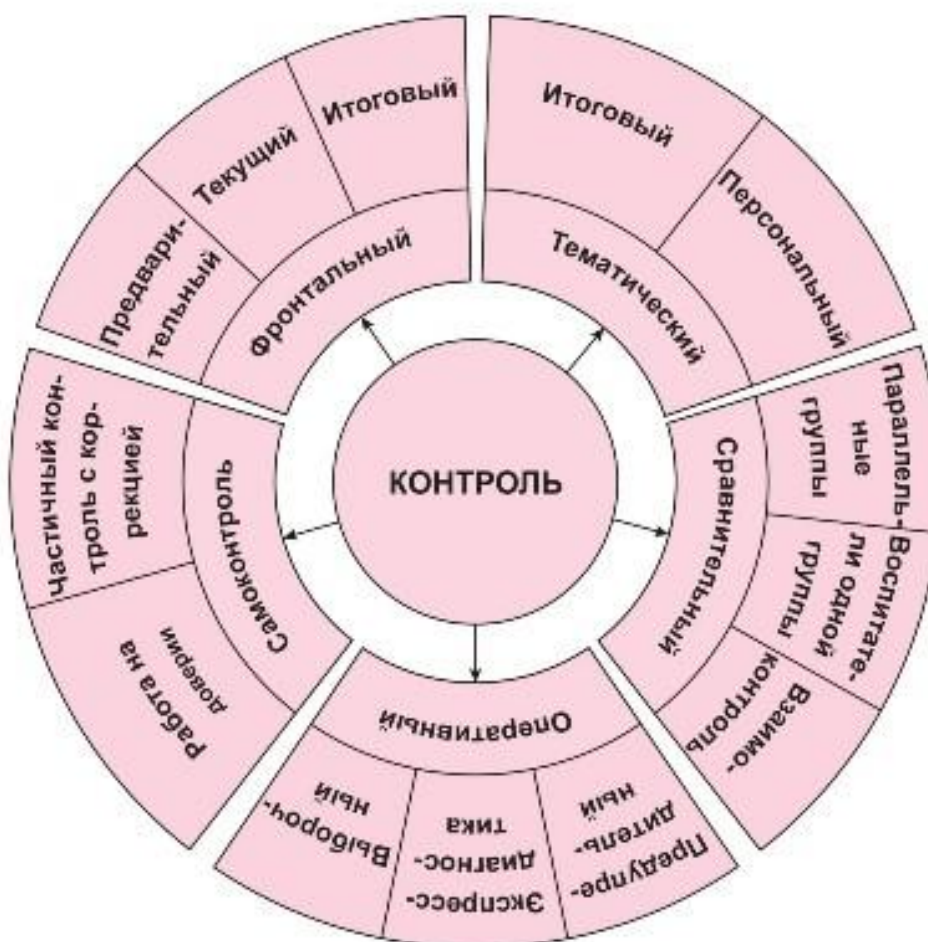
КОНТРОЛЬ

Фронтальный

Предварительный

Текущий

Итоговый

Тематический

Итоговый

Персональный

Сравнительный

Параллельные группы

Воспитатели одной группы

Взаимоконтроль

Оперативный

Предупредительный

Экспресс-диагностика

Выборочный

Самоконтроль

Частичный контроль с коррекцией

Работа на доверии